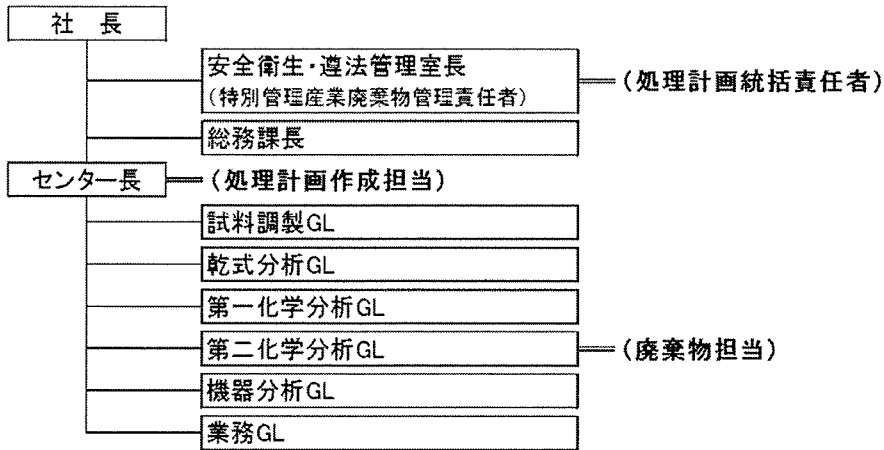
社　長

安全衛生・遵法管理室長
（特別管理産業廃棄物管理責任者）
（処理計画統括責任者）

総務課長

センター長
（処理計画作成担当）

試料調製GL

乾式分析GL

第一化学分析GL

第二化学分析GL
（廃棄物担当）

機器分析GL

業務GL